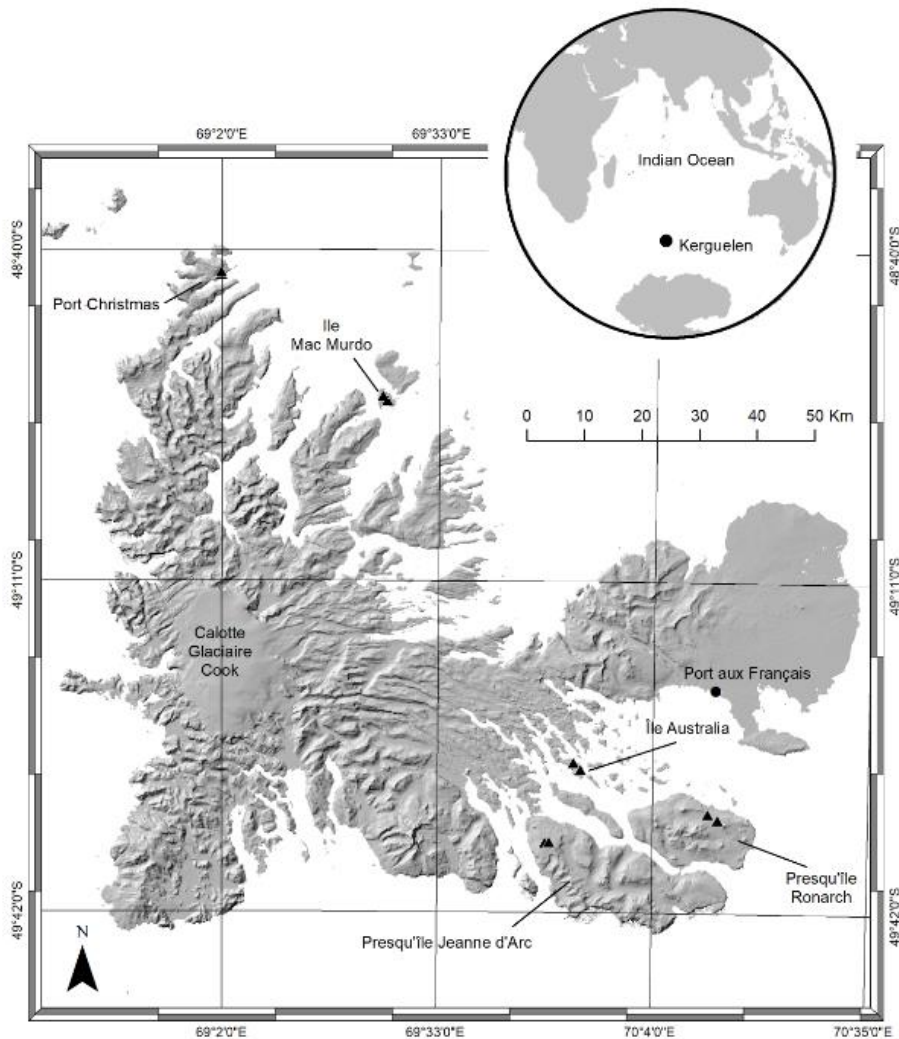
69°2'0"E
69°33'0"E
Indian Ocean
Kerguelen
48°40'0"S
48°40'0"S
Port Christmas
Ile
Mac Murdo
0 10 20 30 40 50 Km
49°11'0"S
49°11'0"S
Calotte
Glaciaire
Cook
Port aux Français
Île Australia
Presqu'île
Ronarch
49°42'0"S
49°42'0"S
Presqu'île Jeanne d'Arc
N
69°2'0"E
69°33'0"E
70°4'0"E
70°35'0"E